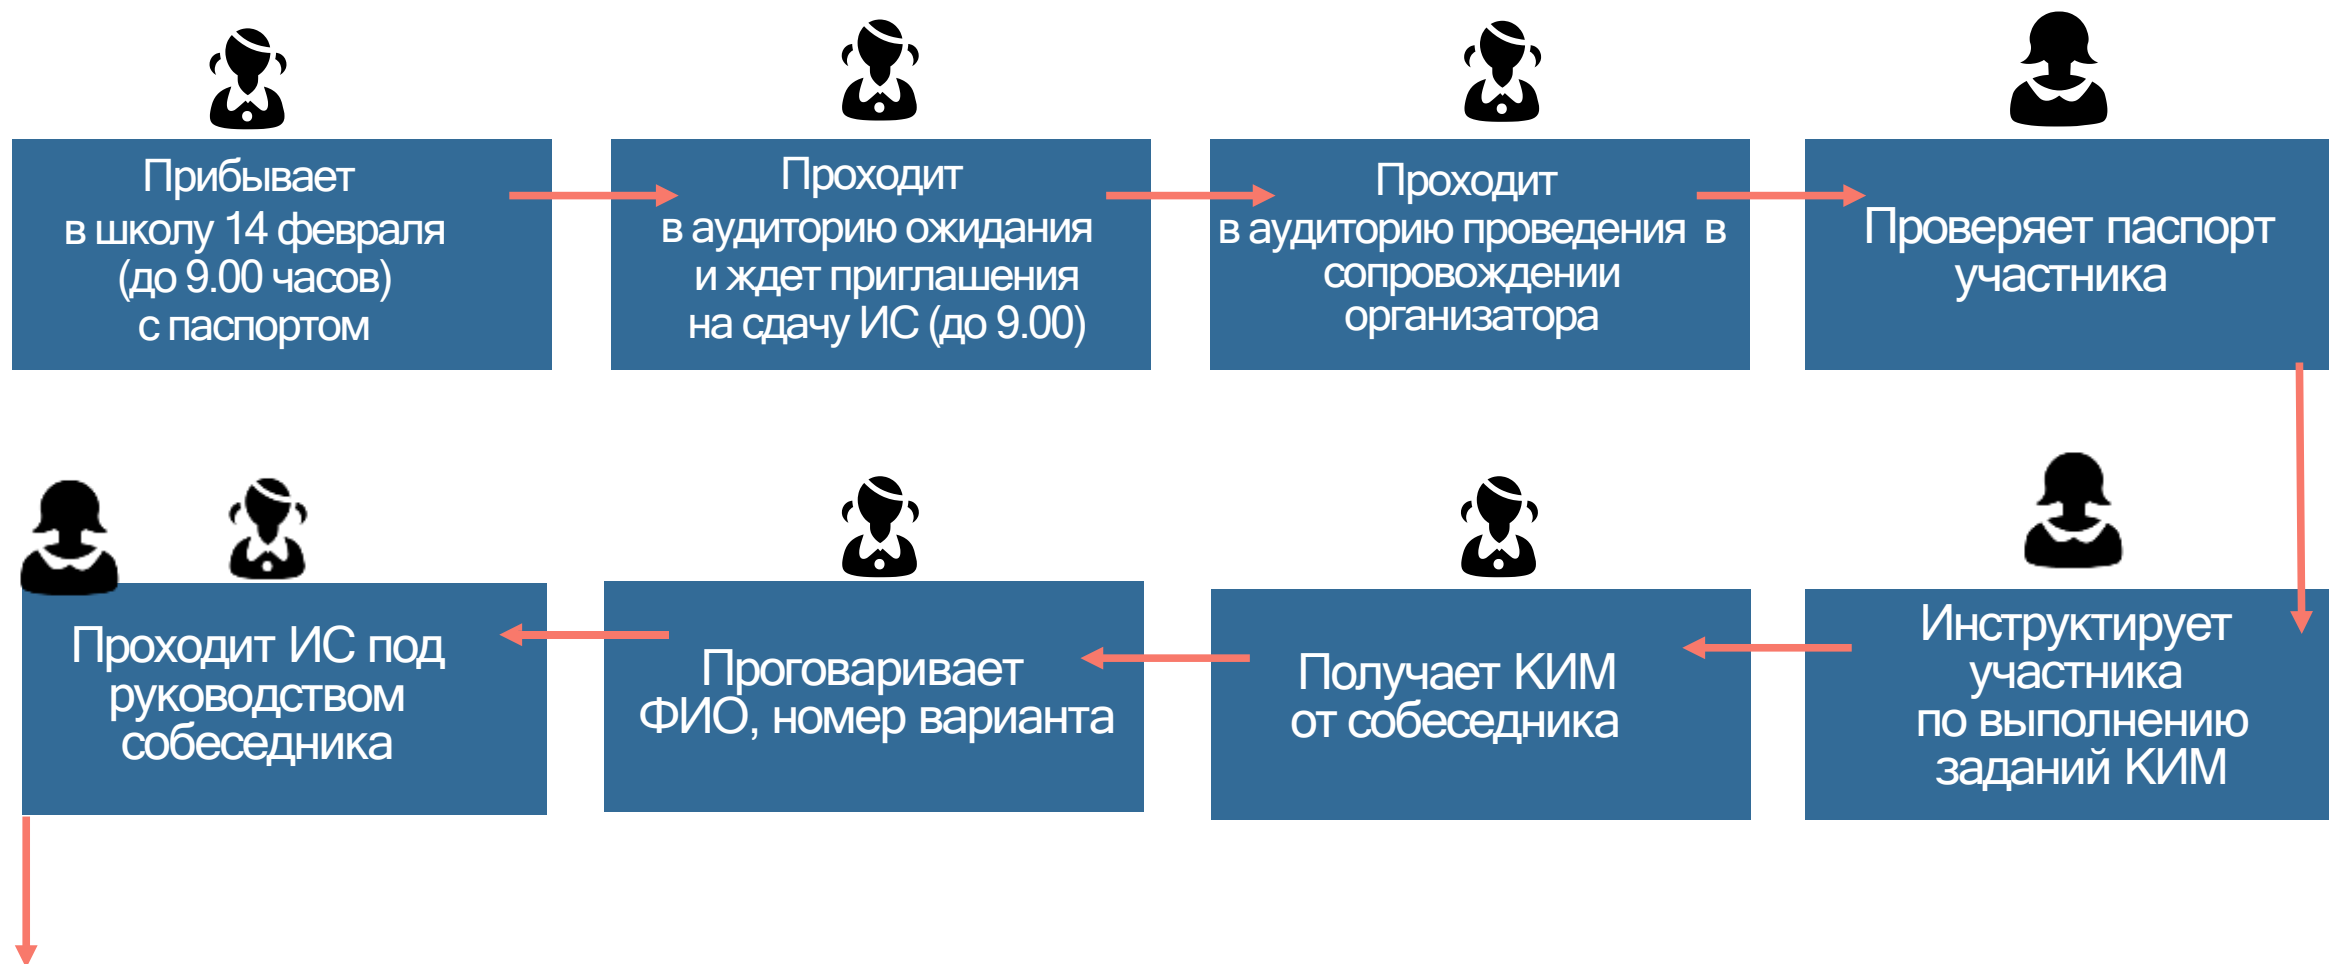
Прибывает в школу 14 февраля (до 9.00 часов) с паспортом

Проходит в аудиторию ожидания и ждет приглашения на сдачу ИС (до 9.00)

Проходит в аудиторию проведения в сопровождении организатора

Проверяет паспорт участника

Инструктирует участника по выполнению заданий КИМ

Получает КИМ от собеседника

Проговаривает ФИО, номер варианта

Проходит ИС под руководством собеседника